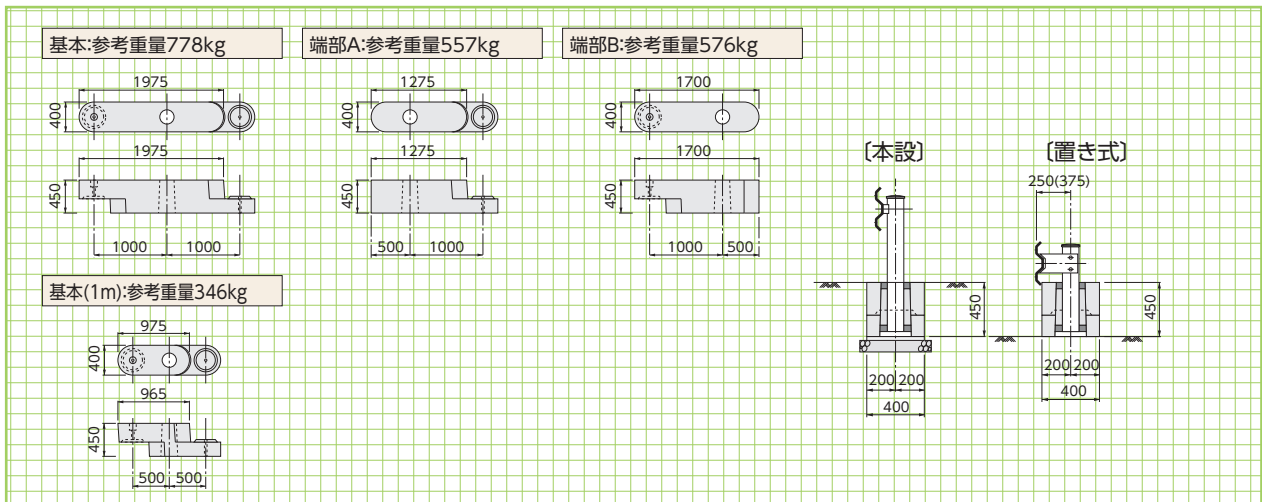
基本:参考重量778kg

1975
400
1975
450
1000 1000

端部A:参考重量557kg

1275
400
1275
450
500 1000

端部B:参考重量576kg

1700
400
1700
450
1000 500

基本(1m):参考重量346kg

975
400
965
450
500 500

〔本設〕

450
200 200
400

〔置き式〕

250(375)
450
200 200
400